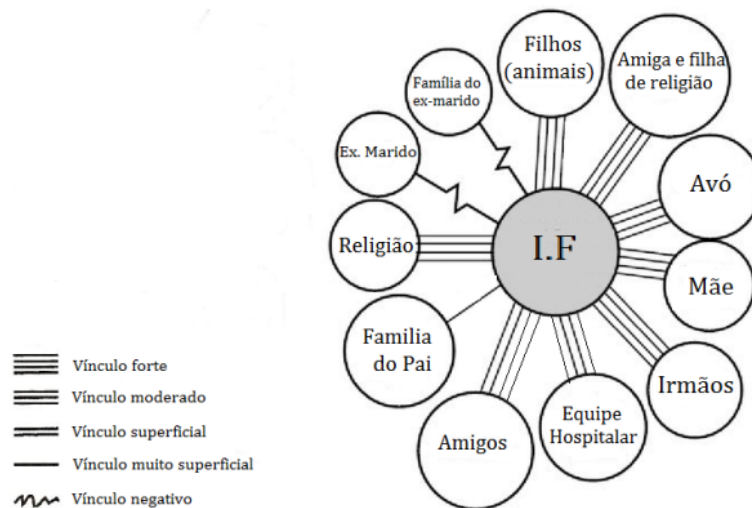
Filhos (animais)

Amiga e filha de religião

Família do ex-marido

Ex. Marido

Avó

Religião

I.F

Mãe

Familia do Pai

Irmãos

Equipe Hospitalar

Amigos

Vínculo forte

Vínculo moderado

Vínculo superficial

Vínculo muito superficial

Vínculo negativo